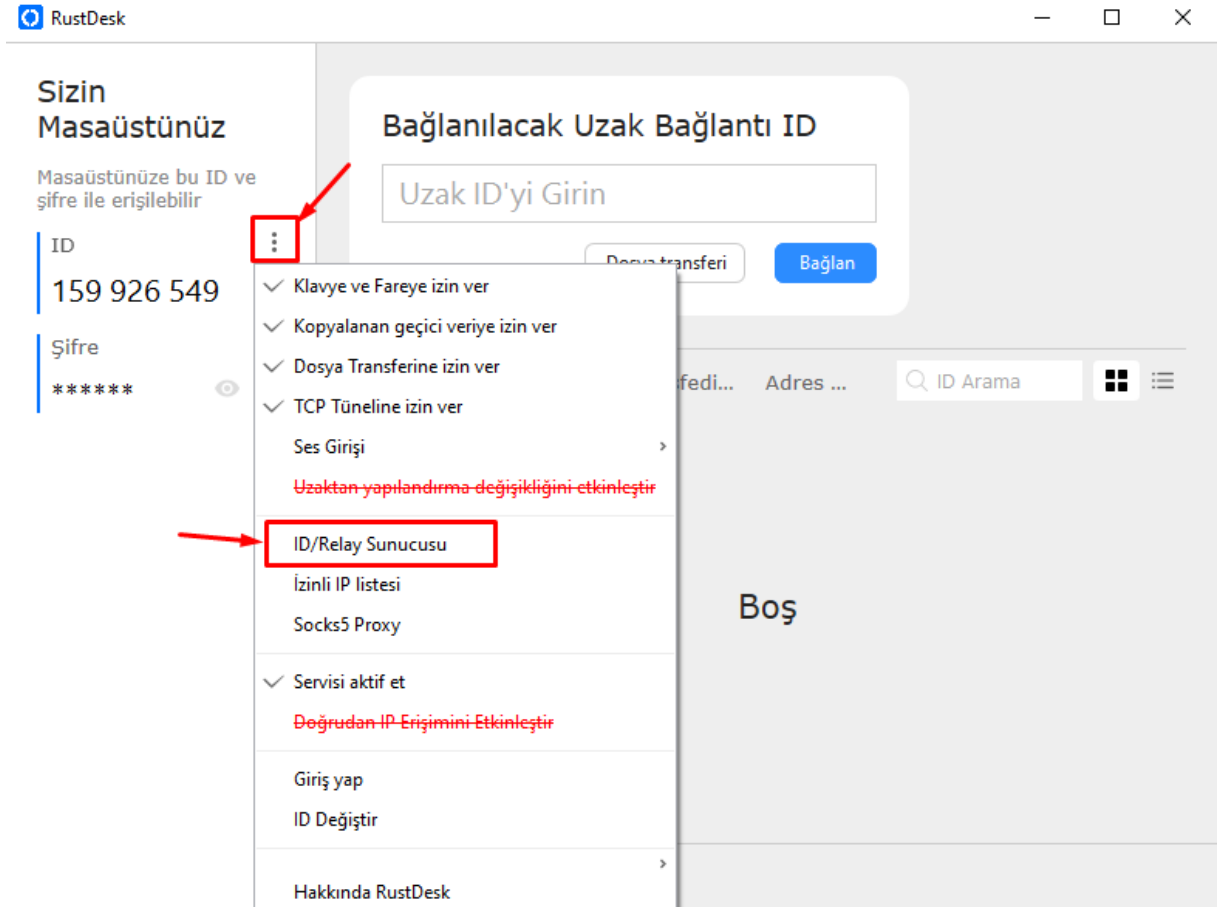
RustDesk

Sizin Masaüstünüz

Masaüstünüze bu ID ve şifre ile erişilebilir

ID

159 926 549

Şifre

******

Bağlanılacak Uzak Bağlantı ID

Uzak ID'yi Girin

Dosya transferi

Bağlan

Klavye ve Fareye izin ver
Kopyalanan geçici veriye izin ver
Dosya Transferine izin ver
TCP Tüneline izin ver
Ses Girişi
Uzaktan yapılandırma değişikliğini etkinleştir

ID/Relay Sunucusu
İzinli IP listesi
Socks5 Proxy

Servisi aktif et
Doğrudan IP Erişimini Etkinleştir

Giriş yap
ID Değiştir

Hakkında RustDesk

fedi...

Adres ...

ID Arama

Boş